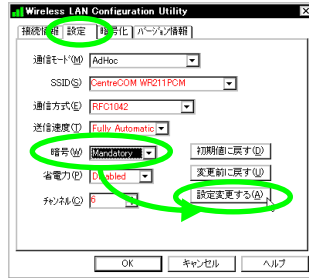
Wireless LAN Configuration Utility

接続情報 | 設定 | 暗号化 | バージョン情報

通信モード(M) AdHoc

SSID(S) CentreCOM WR211PCM

通信方式(E) RFC1042

送信速度(T) Fully Automatic

暗号(W) Mandatory

省電力(P) Disabled

チャンネル(C) 6

初期値に戻す(D)

変更前に戻す(U)

設定変更する(A)

OK | キャンセル | ヘルプ